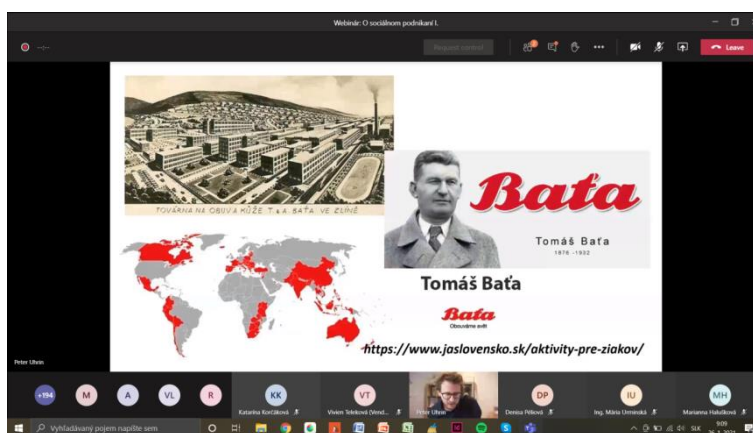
Webinár: O sociálnom podnikaní I.

Request control

Leave

TOVÁRNA NA OBUV A KŮŽE T. A. BAŤA VE ZLÍNĚ

Baťa

Tomáš Baťa
1876 - 1932

Tomáš Baťa

Baťa
Obouváme svět

https://www.jaslovensko.sk/aktivity-pre-ziakov/

Peter Uhrin

+194

M

A

VL

R

KK
Katarína Korčáková

VT
Vivien Teleková (Vend...

Peter Uhrin

DP
Denisa Péková

IU
Ing. Mária Urminská

MH
Marianna Halušková

Vyhľadávaný pojem napíšte sem

SLK